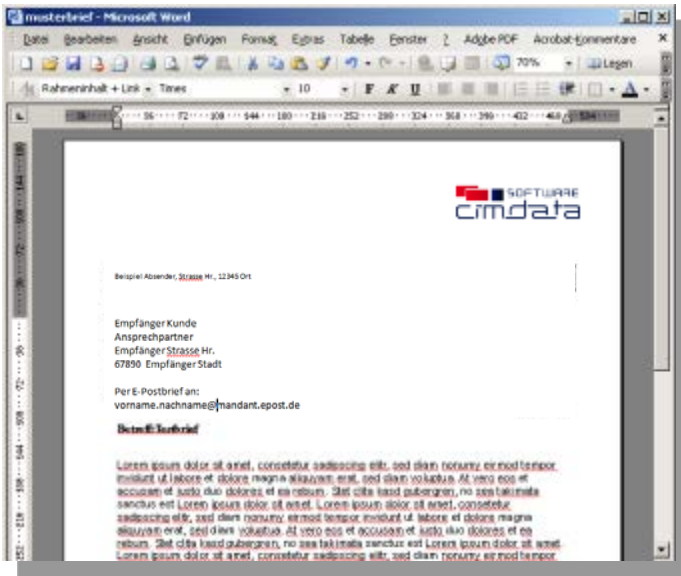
musterbrief - Microsoft Word

Datei Bearbeiten Ansicht Einfügen Format Extras Tabelle Fenster ? Adobe PDF Acrobat-Kommentare

70% Lesen

Rahmeninhalt + Link Times 10 F K U

SOFTWARE
cimdata

Beispiel Absender, Strasse Hr., 12345 Ort

Empfänger Kunde
Ansprechpartner
Empfänger Strasse Hr.
67890 Empfänger Stadt

Per E-Postbrief an:
vorname.nachname@mandant.epost.de

Betreff: Testbrief

Lorem ipsum dolor sit amet, consetetur sadipscing elitr, sed diam nonumy eirmod tempor invidunt ut labore et dolore magna aliquyam erat, sed diam voluptua. At vero eos et accusam et justo duo dolores et ea rebum. Stet clita kasd gubergren, no sea takimata sanctus est Lorem ipsum dolor sit amet. Lorem ipsum dolor sit amet, consetetur sadipscing elitr, sed diam nonumy eirmod tempor invidunt ut labore et dolore magna aliquyam erat, sed diam voluptua. At vero eos et accusam et justo duo dolores et ea rebum. Stet clita kasd gubergren, no sea takimata sanctus est Lorem ipsum dolor sit amet. Lorem ipsum dolor sit amet, consetetur sadipscing elitr, sed diam nonumy eirmod tempor